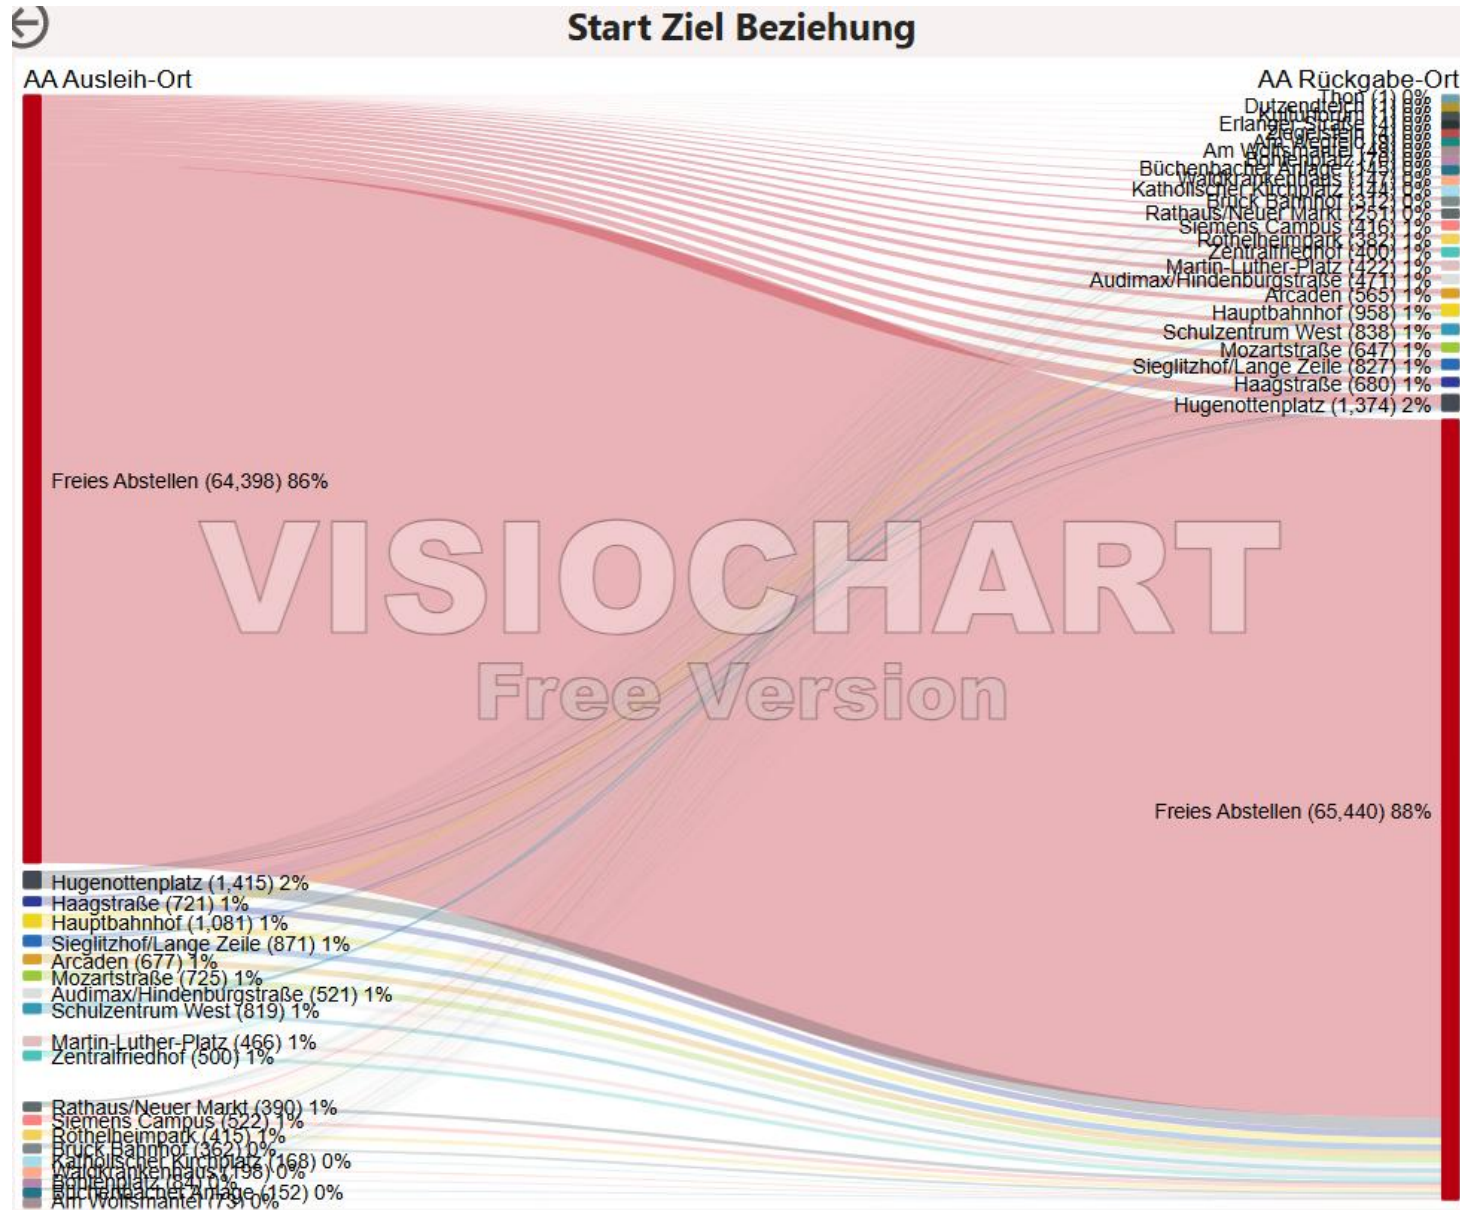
Start Ziel Beziehung

AA Ausleih-Ort

AA Rückgabe-Ort

Thon (1) 0%
Dutzendteich (1) 0%
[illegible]
Erlanger Straße (4) 0%
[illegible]
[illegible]
Am Wolfsmantel (48) 0%
Röthenplatz (76) 0%
Büchenbacher Anlage (145) 0%
Waldkrankenhaus (147) 0%
Katholischer Kirchplatz (144) 0%
Bruck Bahnhof (312) 0%
Rathaus/Neuer Markt (251) 0%
Siemens Campus (416) 1%
Röthelheimpark (382) 1%
Zentralfriedhof (400) 1%
Martin-Luther-Platz (422) 1%
Audimax/Hindenburgstraße (471) 1%
Arcaden (565) 1%
Hauptbahnhof (958) 1%
Schulzentrum West (838) 1%
Mozartstraße (647) 1%
Sieglitzhof/Lange Zeile (827) 1%
Haagstraße (680) 1%
Hugenottenplatz (1,374) 2%

Freies Abstellen (64,398) 86%

VISIOCHART
Free Version

Freies Abstellen (65,440) 88%

Hugenottenplatz (1,415) 2%
Haagstraße (721) 1%
Hauptbahnhof (1,081) 1%
Sieglitzhof/Lange Zeile (871) 1%
Arcaden (677) 1%
Mozartstraße (725) 1%
Audimax/Hindenburgstraße (521) 1%
Schulzentrum West (819) 1%
Martin-Luther-Platz (466) 1%
Zentralfriedhof (500) 1%
Rathaus/Neuer Markt (390) 1%
Siemens Campus (522) 1%
Röthelheimpark (415) 1%
Bruck Bahnhof (362) 0%
Katholischer Kirchplatz (168) 0%
Waldkrankenhaus (198) 0%
Röthenplatz (84) 0%
Büchenbacher Anlage (152) 0%
Am Wolfsmantel (73) 0%